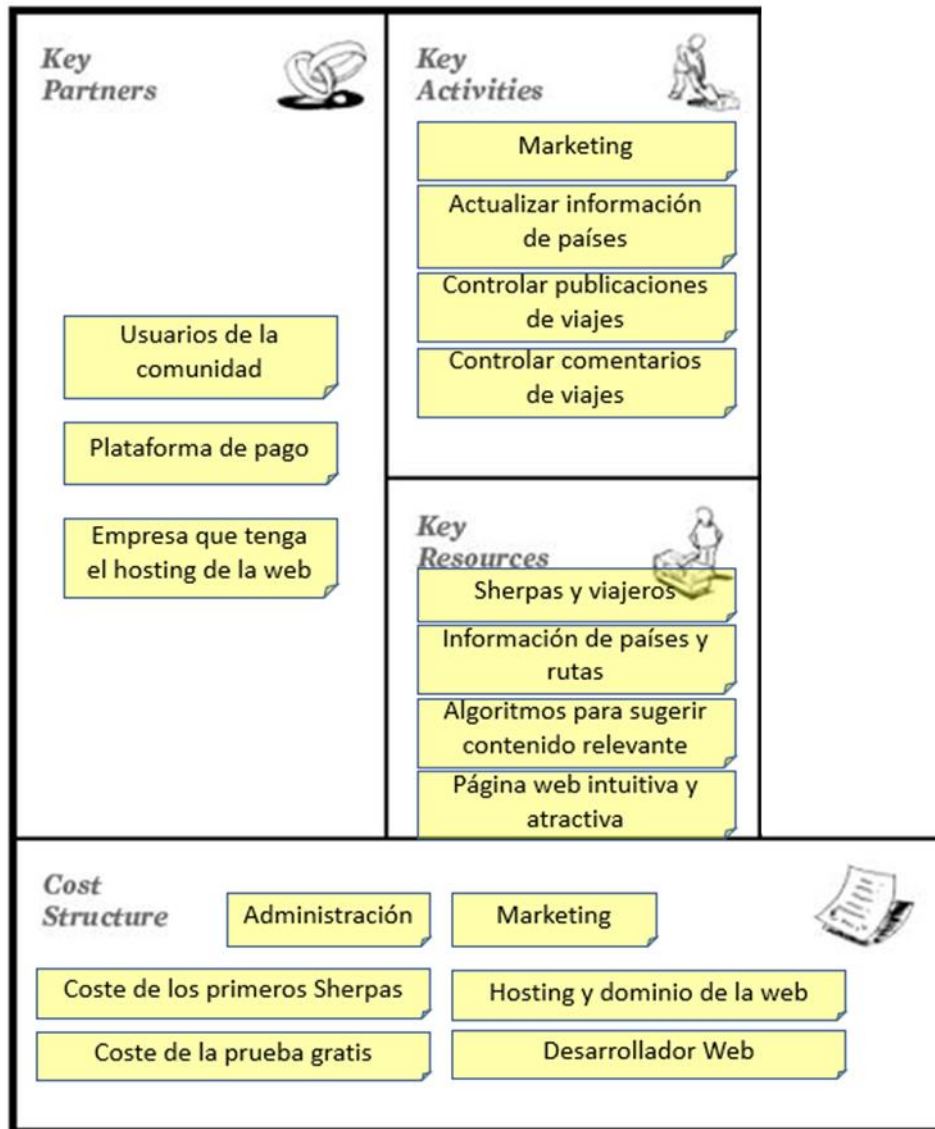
Key Partners

Usuarios de la comunidad

Plataforma de pago

Empresa que tenga el hosting de la web

Key Activities

Marketing

Actualizar información de países

Controlar publicaciones de viajes

Controlar comentarios de viajes

Key Resources

Sherpas y viajeros

Información de países y rutas

Algoritmos para sugerir contenido relevante

Página web intuitiva y atractiva

Cost Structure

Administración

Marketing

Coste de los primeros Sherpas

Hosting y dominio de la web

Coste de la prueba gratis

Desarrollador Web